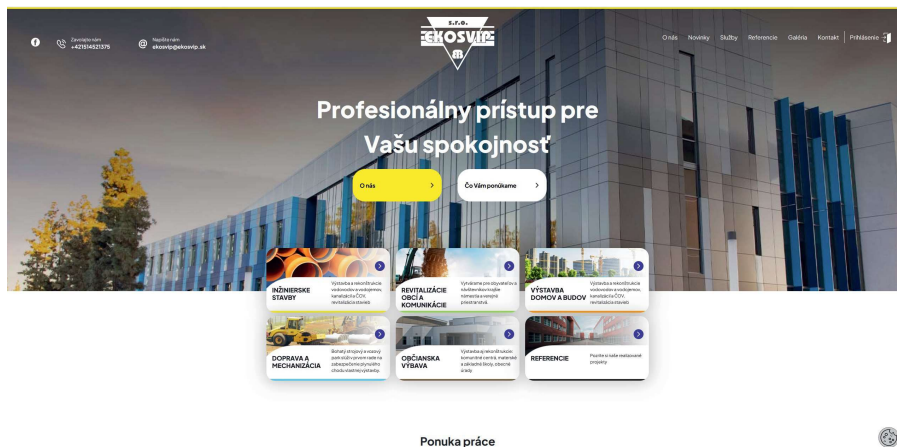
Zavolajte nám
+421514521375

Napíšte nám
ekosvip@ekosvip.sk

s.r.o.
EKOSVIP

O nás Novinky Služby Referencie Galéria Kontakt Prihlásenie

Profesionálny prístup pre Vašu spokojnosť

O nás ›

Čo Vám ponúkame ›

INŽINIERSKE STAVBY
Výstavba a rekonštrukcie vodovodov a vodojemov, kanalizácia ČOV, revitalizácia stavieb

REVITALIZÁCIE OBCÍ A KOMUNIKÁCIE
Vytvárame pre obyvateľov a návštevníkov krajšie námestia a verejné priestranstvá

VÝSTAVBA DOMOV A BUDOV
Výstavba a rekonštrukcie vodovodov a vodojemov, kanalizácia ČOV, revitalizácia stavieb

DOPRAVA A MECHANIZÁCIA
Bohatý strojový a vozový park slúži pravom nielen na zabezpečenie plynulého chodu vlastnej výstavby

OBČIANSKA VÝBAVA
Výstavba aj rekonštrukcie: komunitné centrá, materské a základné školy, obecné úrady

REFERENCIE
Pozrite si naše realizované projekty

Ponuka práce